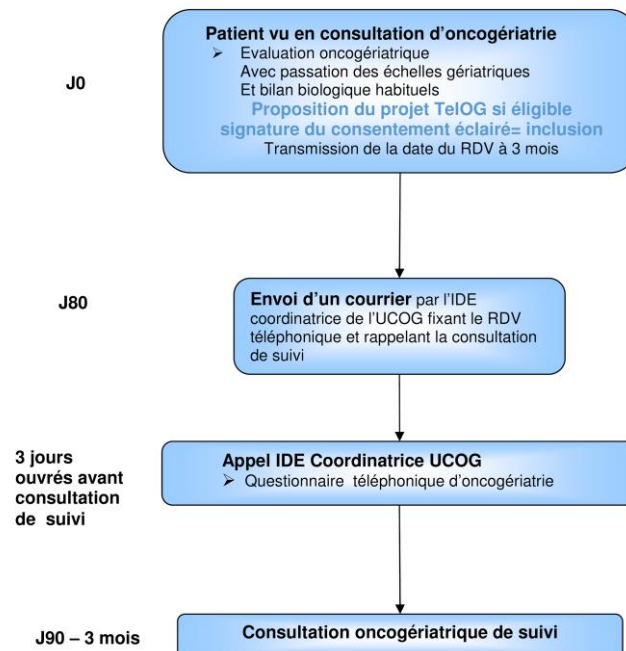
J0

Patient vu en consultation d'oncogériatrie
➢ Evaluation oncogériatrique
Avec passation des échelles gériatriques
Et bilan biologique habituels
Proposition du projet TelOG si éligible
signature du consentement éclairé= inclusion
Transmission de la date du RDV à 3 mois

J80

Envoi d'un courrier par l'IDE coordinatrice de l'UCOG fixant le RDV téléphonique et rappelant la consultation de suivi

3 jours ouvrés avant consultation de suivi

Appel IDE Coordinatrice UCOG
➢ Questionnaire téléphonique d'oncogériatrie

J90 – 3 mois

Consultation oncogériatrique de suivi